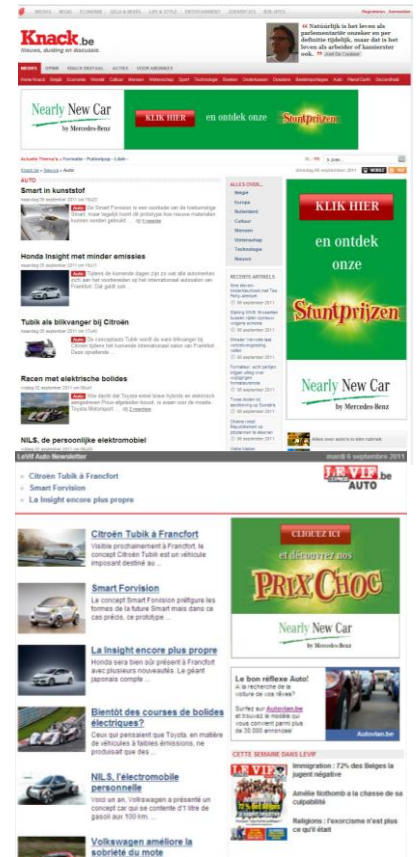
Knack.be
Nieuws, duiding en discussie.

" Natuurlijk is het leven als parlementariër onzeker en per definitie tijdelijk, maar dat is het leven als arbeider of kassierster ook. "

Nearly New Car by Mercedes-Benz
KLIK HIER
en ontdek onze
Stuntprijzen

AUTO

Smart in kunststof

Honda Insight met minder emissies

Tubik als blikvanger bij Citroën

Racen met elektrische bolides

NILS, de persoonlijke elektromobiel

ALLES OVER...
België
Europa
Buitenland
Cultuur
Mensen
Wetenschap
Technologie
Beurs

KLIK HIER
en ontdek onze
Stuntprijzen
Nearly New Car by Mercedes-Benz

LeVif Auto Newsletter
mardi 6 septembre 2011
LE VIF L'EXPRESS AUTO

Citroën Tubik à Francfort
Smart Forvision
La Insight encore plus propre

Citroën Tubik à Francfort
Visible prochainement à Francfort, le concept Citroën Tubik est un véhicule imposant destiné au ...

Smart Forvision
Le concept Smart Forvision préfigure les formes de la future Smart mais dans ce cas précis, ce prototype ...

La Insight encore plus propre
Honda sera bien sûr présent à Francfort avec plusieurs nouveautés. Le géant japonais compte ...

Bientôt des courses de bolides électriques?
Ceux qui pensaient que Toyota, en matière de véhicules à faibles émissions, ne produisait que des ...

NILS, l'électromobile personnelle
Voici un an, Volkswagen a présenté un concept car qui se contente de 1 litre de gasoil aux 100 km ...

Volkswagen améliore la sobriété du mote

CLIQUEZ ICI
et découvrez nos
PRIX CHOC
Nearly New Car by Mercedes-Benz

Le bon réflexe Auto!
À la recherche de la voiture de vos rêves?
Surfez sur Autovlan.be et trouvez le modèle qui vous convient parmi plus de 30.000 annonces!
Autovlan.be

CETTE SEMAINE DANS LEVIF
Immigration : 72% des Belges la jugent négative
Amélie Nothomb à la chasse de sa culpabilité
Religions : l'exorcisme n'est plus ce qu'il était